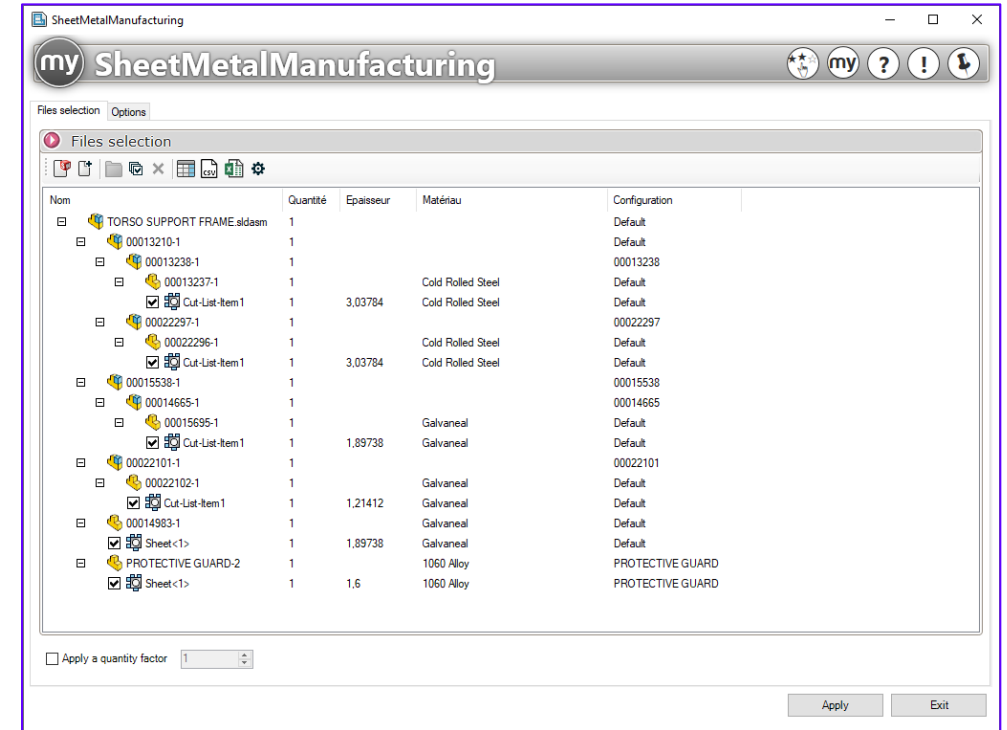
SheetMetalManufacturing

my SheetMetalManufacturing

my ? !

Files selection Options

Files selection

csv

| Nom | Quantité | Epaisseur | Matériau | Configuration |
|---|---|---|---|---|
| TORSO SUPPORT FRAME.sldasm | 1 | | | Default |
| 00013210-1 | 1 | | | Default |
| 00013238-1 | 1 | | | 00013238 |
| 00013237-1 | 1 | | Cold Rolled Steel | Default |
| Cut-List-Item1 | 1 | 3,03784 | Cold Rolled Steel | Default |
| 00022297-1 | 1 | | | 00022297 |
| 00022296-1 | 1 | | Cold Rolled Steel | Default |
| Cut-List-Item1 | 1 | 3,03784 | Cold Rolled Steel | Default |
| 00015538-1 | 1 | | | 00015538 |
| 00014665-1 | 1 | | | 00014665 |
| 00015695-1 | 1 | | Galvaneal | Default |
| Cut-List-Item1 | 1 | 1,89738 | Galvaneal | Default |
| 00022101-1 | 1 | | | 00022101 |
| 00022102-1 | 1 | | Galvaneal | Default |
| Cut-List-Item1 | 1 | 1,21412 | Galvaneal | Default |
| 00014983-1 | 1 | | Galvaneal | Default |
| Sheet<1> | 1 | 1,89738 | Galvaneal | Default |
| PROTECTIVE GUARD-2 | 1 | | 1060 Alloy | PROTECTIVE GUARD |
| Sheet<1> | 1 | 1,6 | 1060 Alloy | PROTECTIVE GUARD |

Apply a quantity factor 1

Apply Exit